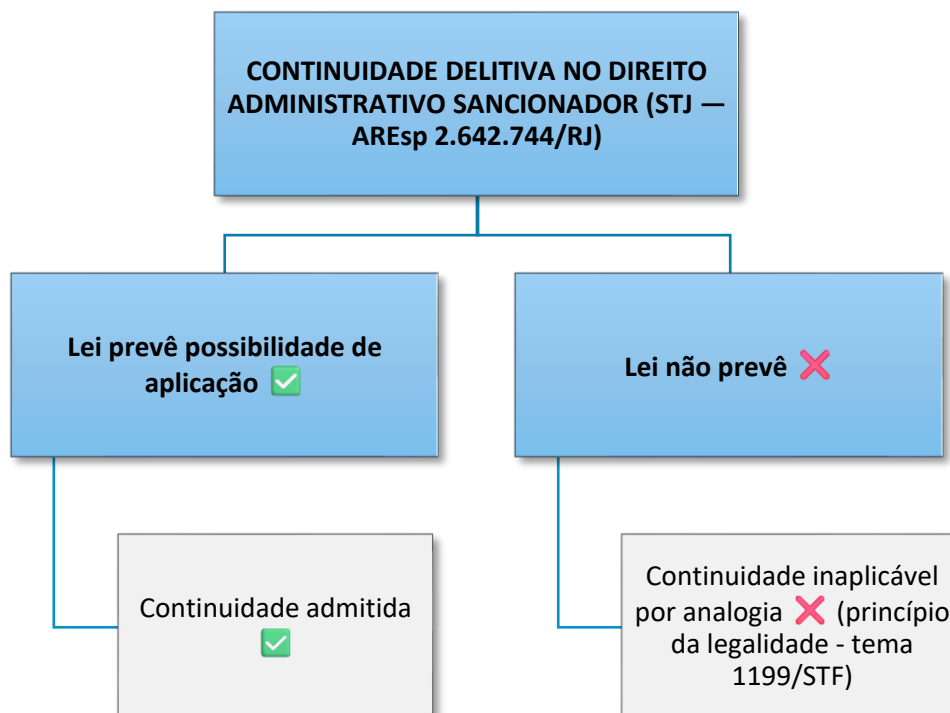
CONTINUIDADE DELITIVA NO DIREITO ADMINISTRATIVO SANCIONADOR (STJ — AREsp 2.642.744/RJ)

Lei prevê possibilidade de aplicação ✅

Lei não prevê ❌

Continuidade admitida ✅

Continuidade inaplicável por analogia ❌ (princípio da legalidade - tema 1199/STF)